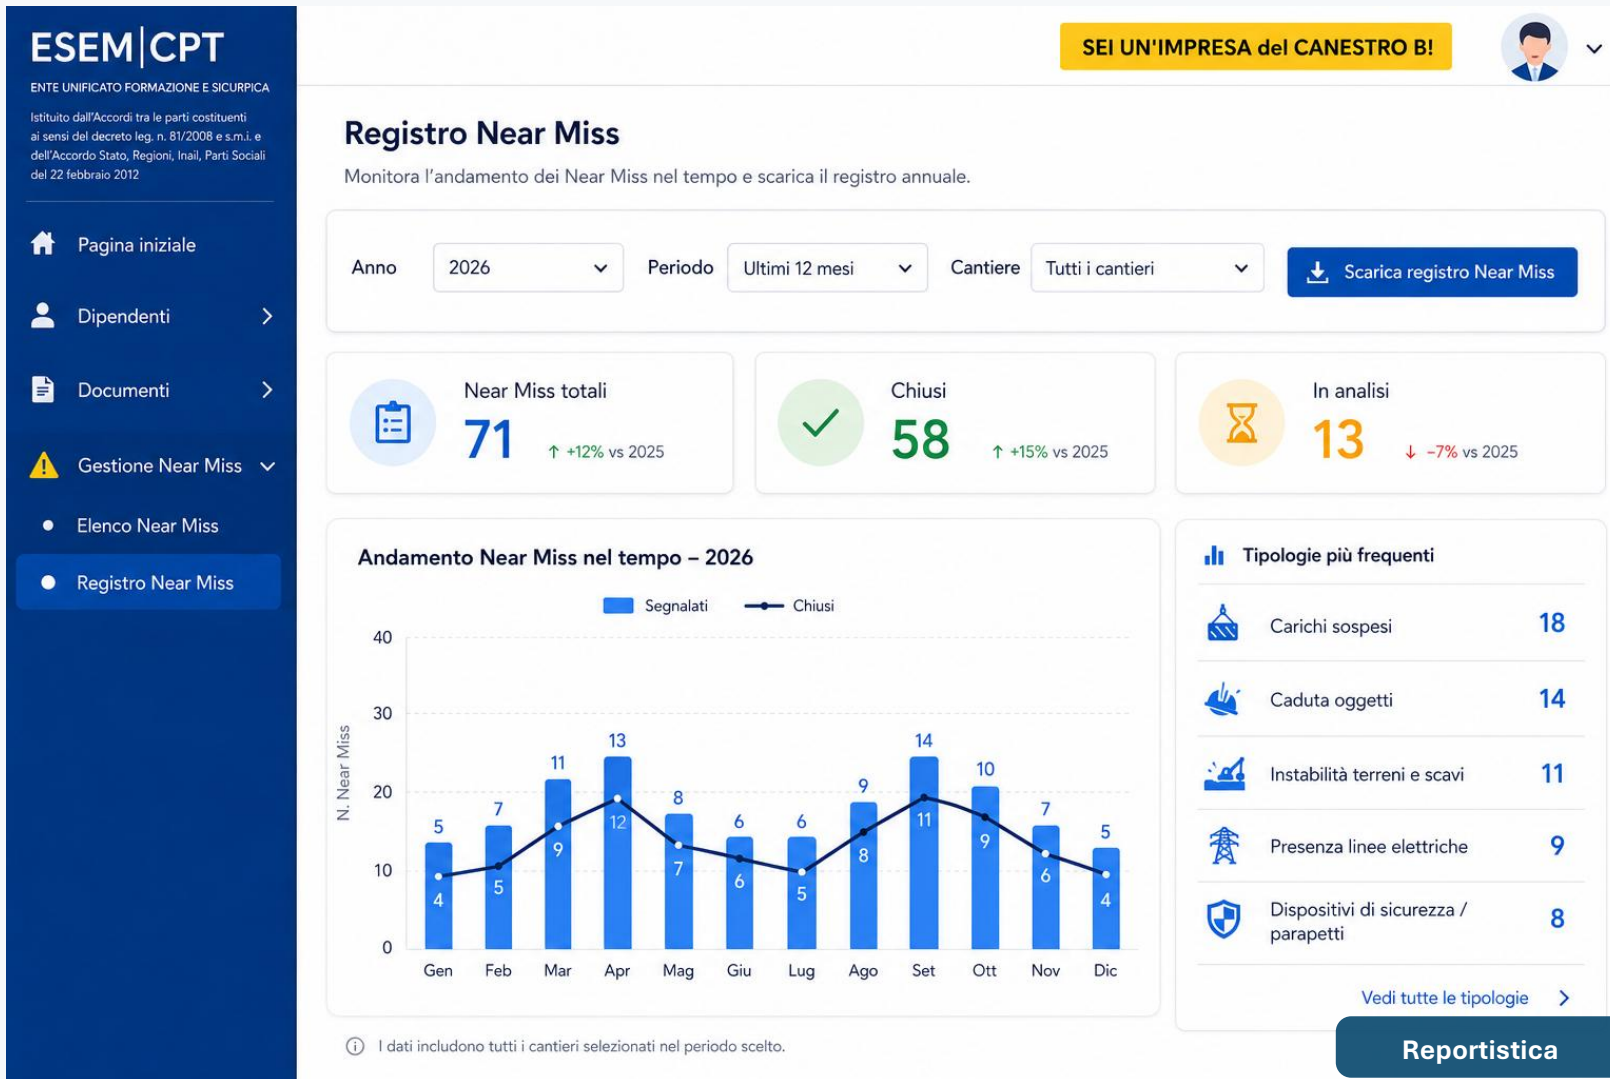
ESEM|CPT
ENTE UNIFICATO FORMAZIONE E SICURPICA
Istituto dall'Accordi tra le parti costituenti ai sensi del decreto leg. n. 81/2008 e s.m.i. e dell'Accordo Stato, Regioni, Inail, Parti Sociali del 22 febbraio 2012

Pagina iniziale
Dipendenti
Documenti
Gestione Near Miss
Elenco Near Miss
Registro Near Miss

SEI UN'IMPRESA del CANESTRO B!

Registro Near Miss
Monitora l'andamento dei Near Miss nel tempo e scarica il registro annuale.

Anno 2026
Periodo Ultimi 12 mesi
Cantiere Tutti i cantieri
Scarica registro Near Miss

Near Miss totali
71 ↑ +12% vs 2025

Chiusi
58 ↑ +15% vs 2025

In analisi
13 ↓ -7% vs 2025

Andamento Near Miss nel tempo – 2026
Segnalati Chiusi
N. Near Miss
40
30
20
10
0

| | Gen | Feb | Mar | Apr | Mag | Giu | Lug | Ago | Set | Ott | Nov | Dic |
|---|---|---|---|---|---|---|---|---|---|---|---|---|
| Segnalati | 5 | 7 | 11 | 13 | 8 | 6 | 6 | 9 | 14 | 10 | 7 | 5 |
| Chiusi | 4 | 5 | 9 | 12 | 7 | 6 | 5 | 8 | 11 | 9 | 6 | 4 |

Tipologie più frequenti
Carichi sospesi 18
Caduta oggetti 14
Instabilità terreni e scavi 11
Presenza linee elettriche 9
Dispositivi di sicurezza / parapetti 8
Vedi tutte le tipologie

I dati includono tutti i cantieri selezionati nel periodo scelto.

Reportistica